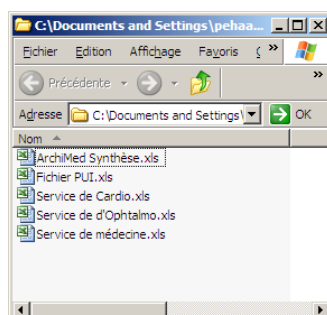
C:\Documents and Settings\pehaa...

Fichier Edition Affichage Favoris

Précédente

Adresse C:\Documents and Settings\

OK

Nom

ArchiMed Synthèse.xls
Fichier PUI.xls
Service de Cardio.xls
Service de d'Ophtalmo.xls
Service de médecine.xls